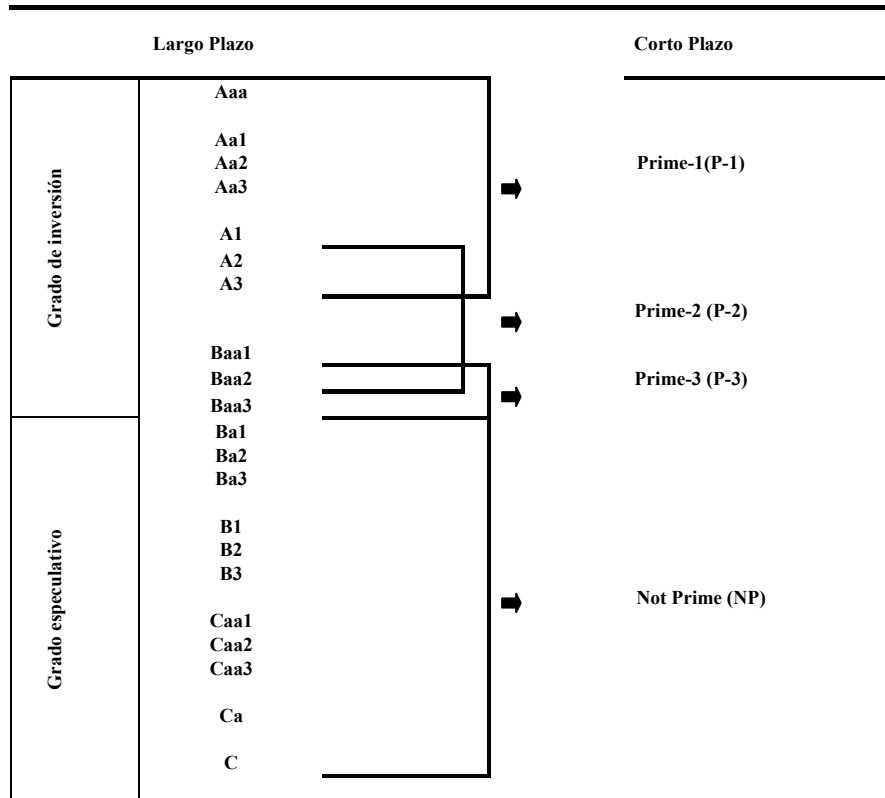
Largo Plazo

Corto Plazo

Grado de inversión

Aaa

Aa1
Aa2
Aa3

A1
A2
A3

Baa1
Baa2
Baa3

Grado especulativo

Ba1
Ba2
Ba3

B1
B2
B3

Caa1
Caa2
Caa3

Ca

C

Prime-1(P-1)

Prime-2 (P-2)

Prime-3 (P-3)

Not Prime (NP)